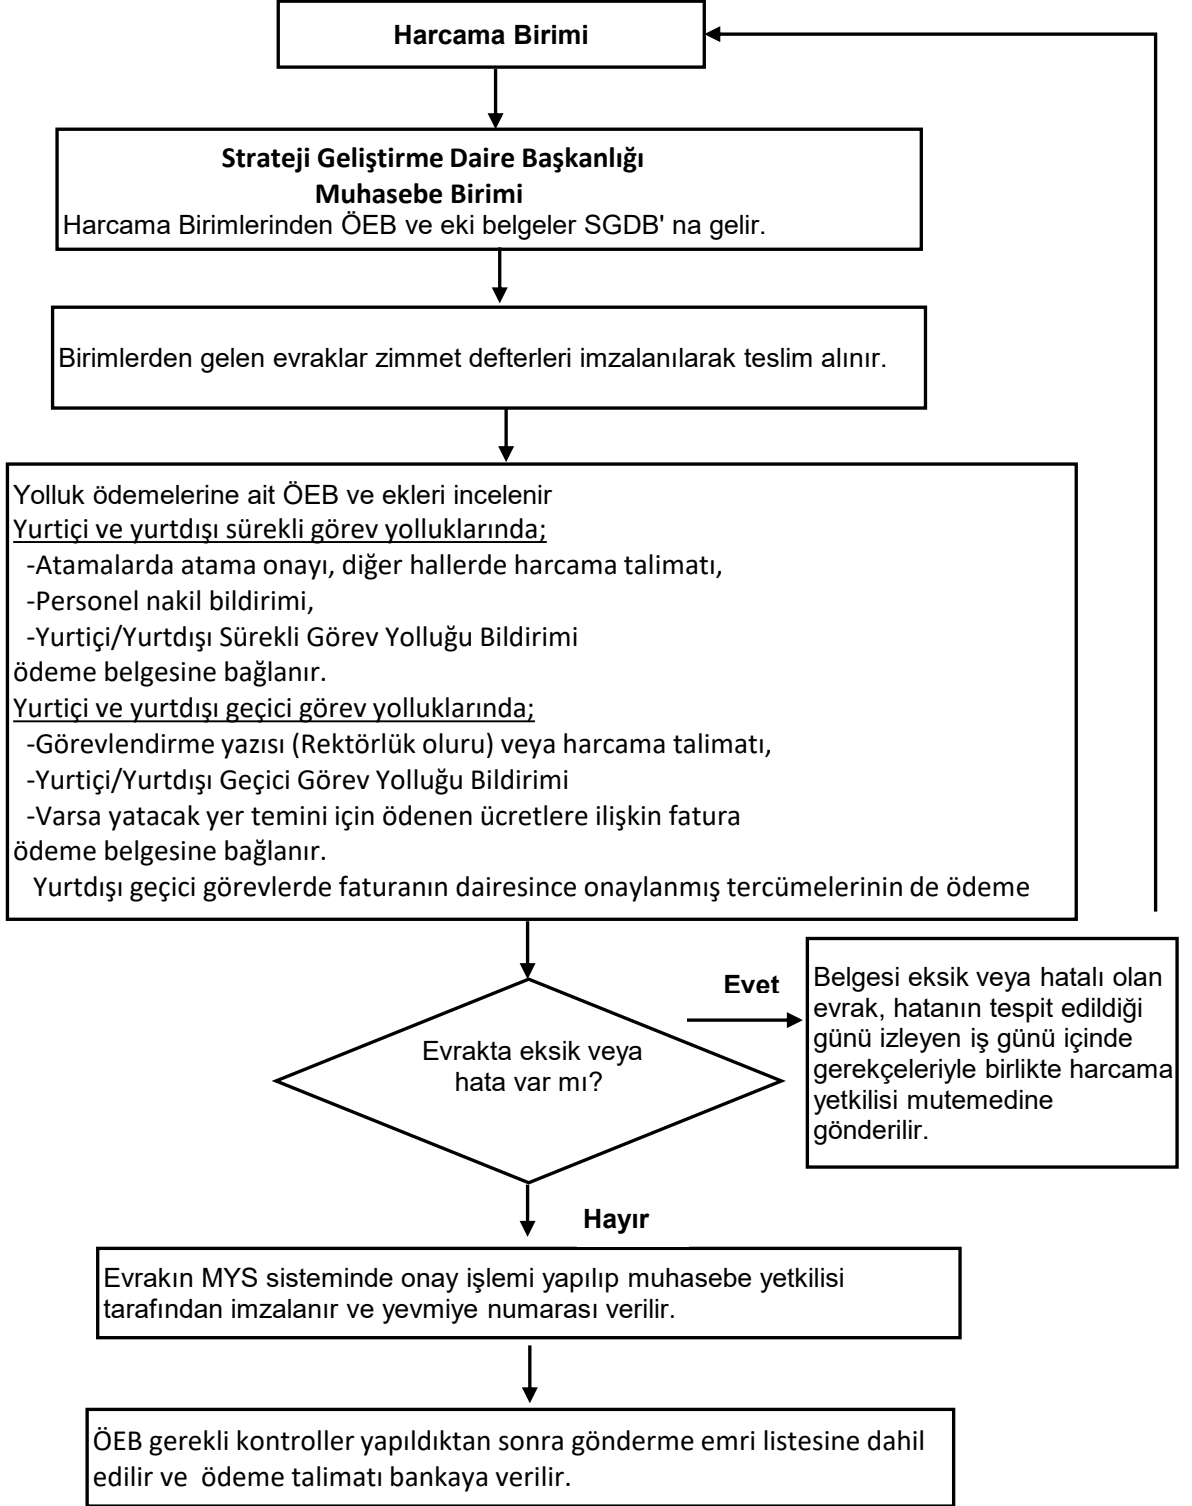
Harcama Birimi

Strateji Geliştirme Daire Başkanlığı
Muhasebe Birimi
Harcama Birimlerinden ÖEB ve eki belgeler SGDB' na gelir.

Birimlerden gelen evraklar zimmet defterleri imzalanılarak teslim alınır.

Yolluk ödemelerine ait ÖEB ve ekleri incelenir
Yurtiçi ve yurtdışı sürekli görev yolluklarında;
-Atamalarda atama onayı, diğer hallerde harcama talimatı,
-Personel nakil bildirimi,
-Yurtiçi/Yurtdışı Sürekli Görev Yolluğu Bildirimi
ödeme belgesine bağlanır.
Yurtiçi ve yurtdışı geçici görev yolluklarında;
-Görevlendirme yazısı (Rektörlük oluru) veya harcama talimatı,
-Yurtiçi/Yurtdışı Geçici Görev Yolluğu Bildirimi
-Varsa yatacak yer temini için ödenen ücretlere ilişkin fatura
ödeme belgesine bağlanır.
Yurtdışı geçici görevlerde faturanın dairesince onaylanmış tercümelerinin de ödeme

Evrakta eksik veya hata var mı?

Evet

Belgesi eksik veya hatalı olan evrak, hatanın tespit edildiği günü izleyen iş günü içinde gerekçeleriyle birlikte harcama yetkilisi mutemedine gönderilir.

Hayır

Evrakın MYS sisteminde onay işlemi yapılıp muhasebe yetkilisi tarafından imzalanır ve yevmiye numarası verilir.

ÖEB gerekli kontroller yapıldıktan sonra gönderme emri listesine dahil edilir ve ödeme talimatı bankaya verilir.